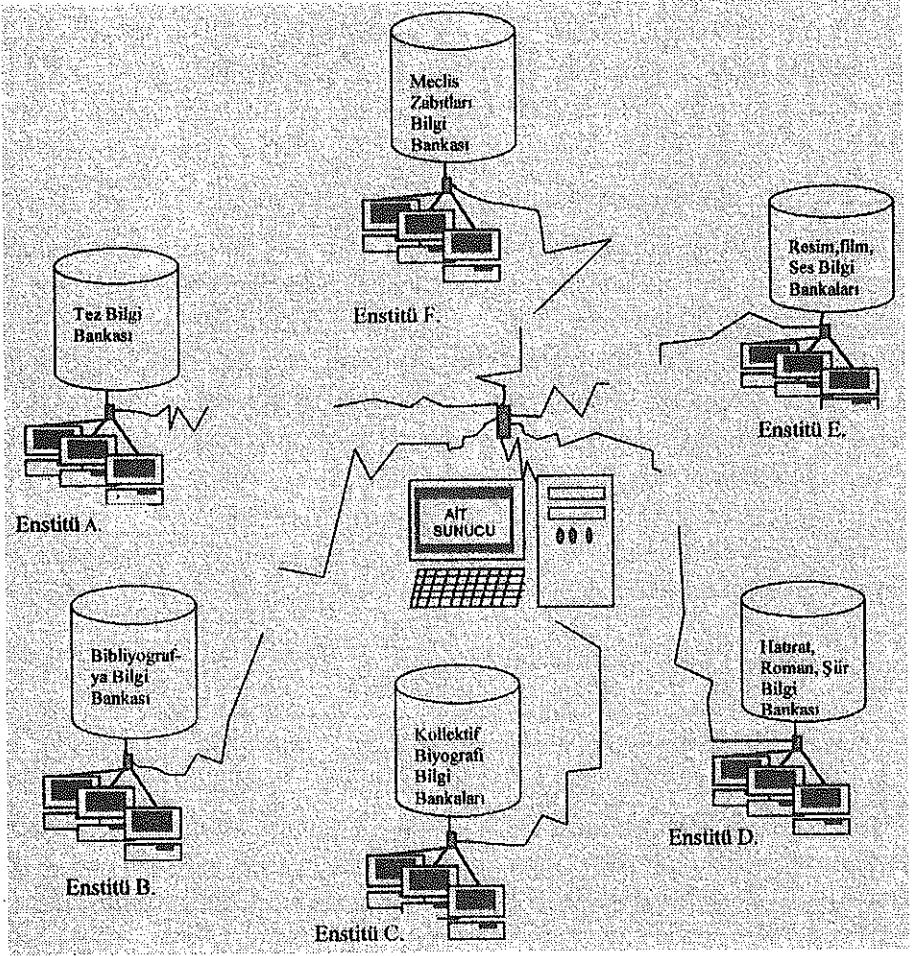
Meclis Zabıtları Bilgi Bankası

Enstitü F.

Resim, film, Ses Bilgi Bankaları

Tez Bilgi Bankası

Enstitü E.

Enstitü A.

AİT SUNUCU

Bibliyografya Bilgi Bankası

Hatırat, Roman, Şiir Bilgi Bankası

Kollektif Biyografi Bilgi Bankaları

Enstitü D.

Enstitü B.

Enstitü C.